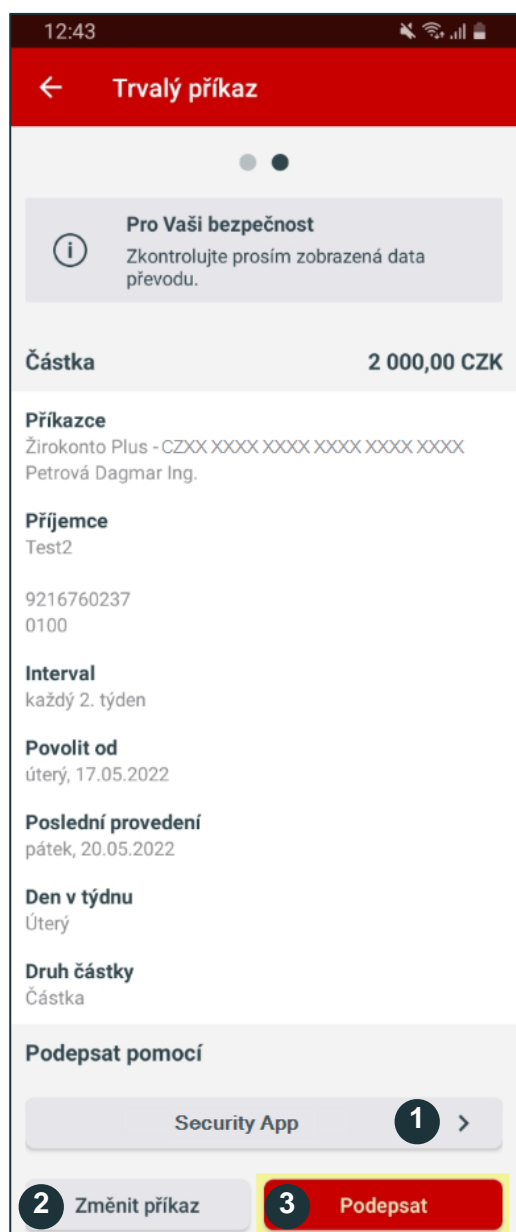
12:43

←  Trvalý příkaz

Pro Vaši bezpečnost
Zkontrolujte prosím zobrazená data převodu.

Částka 2 000,00 CZK

Příkazce
Žirokonto Plus - CZXX XXXX XXXX XXXX XXXX XXXX
Petrová Dagmar Ing.

Příjemce
Test2

9216760237
0100

Interval
každý 2. týden

Povolit od
úterý, 17.05.2022

Poslední provedení
pátek, 20.05.2022

Den v týdnu
Úterý

Druh částky
Částka

Podepsat pomocí

Security App 1 >

2 Změnit příkaz 3 Podepsat